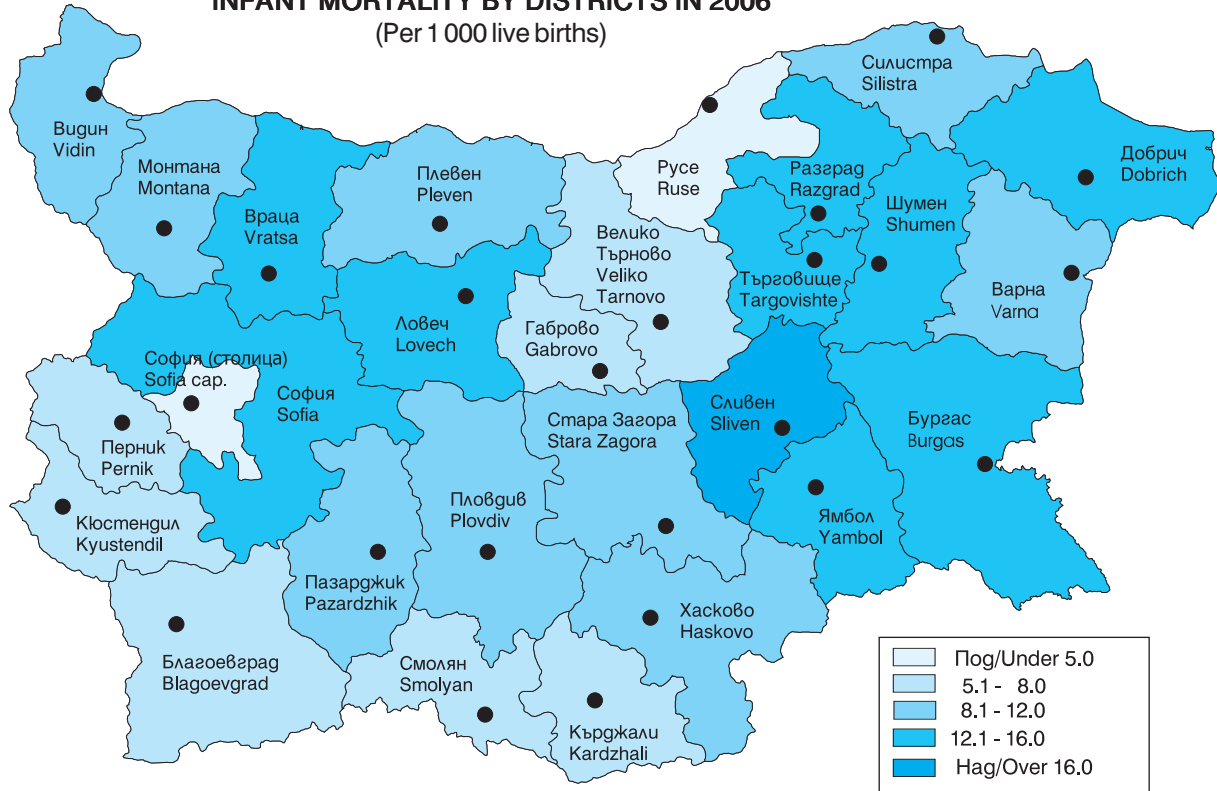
INFANT MORTALITY BY DISTRICTS IN 2006
(Per 1 000 live births)

Силистра
Silistra

Видин
Vidin

Монтана
Montana

Враца
Vratsa

Плевен
Pleven

Русе
Ruse

Разград
Razgrad

Добрич
Dobrich

Шумен
Shumen

Велико
Търново
Veliko
Tarnovo

Търговище
Targovishte

Варна
Varna

Ловеч
Lovech

Габрово
Gabrovo

София (столица)
Sofia cap.

София
Sofia

Сливен
Sliven

Бургас
Burgas

Стара Загора
Stara Zagora

Перник
Pernik

Кюстендил
Kyustendil

Пловдив
Plovdiv

Ямбол
Yambol

Пазарджик
Pazardzhik

Хасково
Haskovo

Благоевград
Blagoevgrad

Смолян
Smolyan

Кърджали
Kardzhali

Под/Under 5.0
5.1 - 8.0
8.1 - 12.0
12.1 - 16.0
Над/Over 16.0